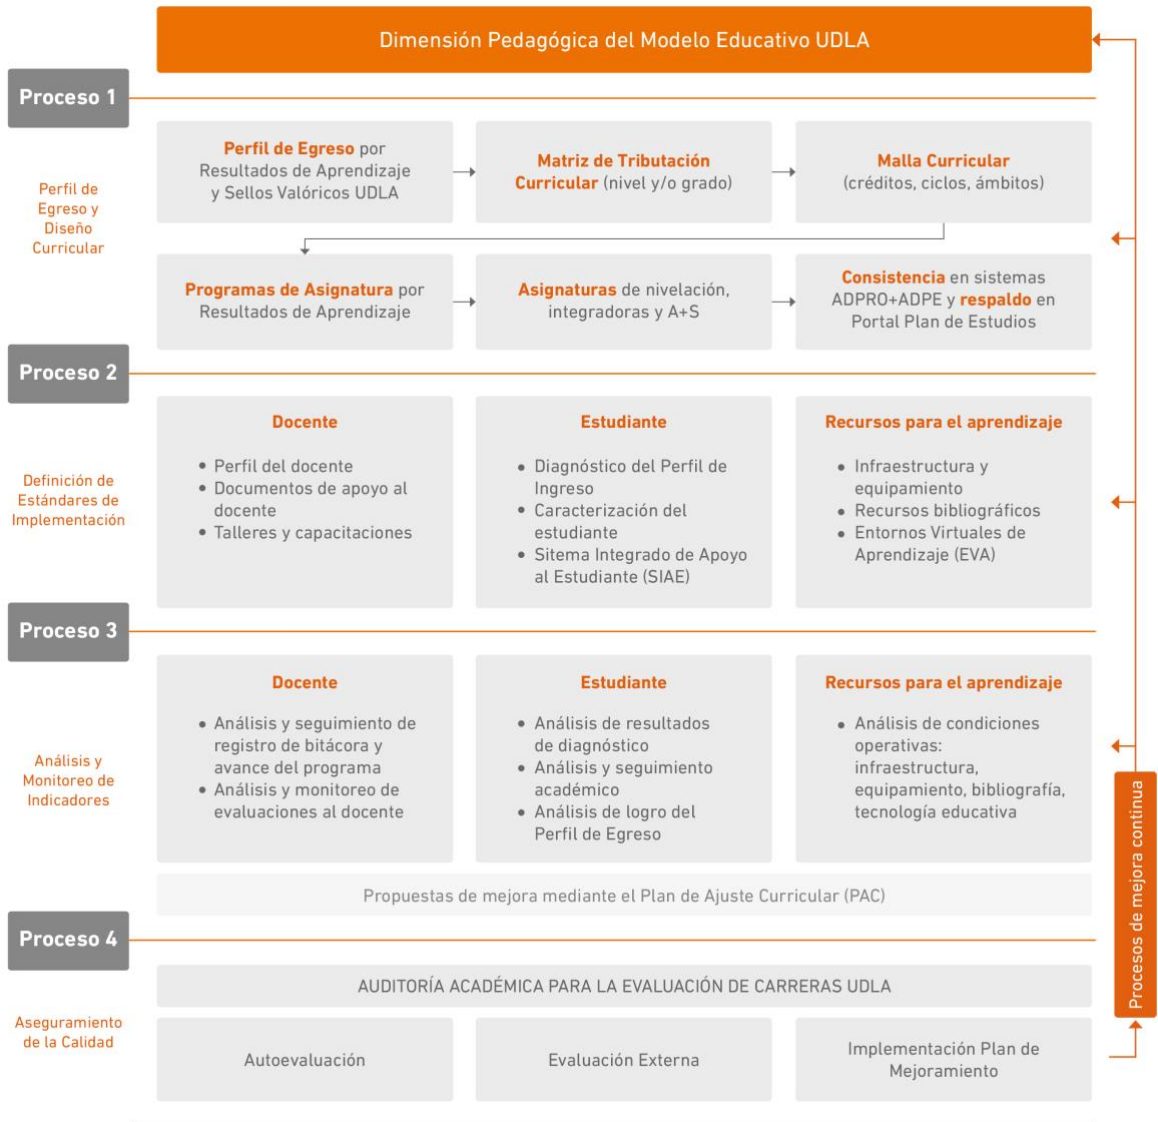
Dimensión Pedagógica del Modelo Educativo UDLA

Proceso 1

Perfil de Egreso y Diseño Curricular

Perfil de Egreso por Resultados de Aprendizaje y Sellos Valóricos UDLA

Matriz de Tributación Curricular (nivel y/o grado)

Malla Curricular (créditos, ciclos, ámbitos)

Programas de Asignatura por Resultados de Aprendizaje

Asignaturas de nivelación, integradoras y A+S

Consistencia en sistemas ADPRO+ADPE y respaldo en Portal Plan de Estudios

Proceso 2

Definición de Estándares de Implementación

Docente
• Perfil del docente
• Documentos de apoyo al docente
• Talleres y capacitaciones

Estudiante
• Diagnóstico del Perfil de Ingreso
• Caracterización del estudiante
• Sitema Integrado de Apoyo al Estudiante (SIAE)

Recursos para el aprendizaje
• Infraestructura y equipamiento
• Recursos bibliográficos
• Entornos Virtuales de Aprendizaje (EVA)

Proceso 3

Análisis y Monitoreo de Indicadores

Docente
• Análisis y seguimiento de registro de bitácora y avance del programa
• Análisis y monitoreo de evaluaciones al docente

Estudiante
• Análisis de resultados de diagnóstico
• Análisis y seguimiento académico
• Análisis de logro del Perfil de Egreso

Recursos para el aprendizaje
• Análisis de condiciones operativas: infraestructura, equipamiento, bibliografía, tecnología educativa

Propuestas de mejora mediante el Plan de Ajuste Curricular (PAC)

Proceso 4

Aseguramiento de la Calidad

AUDITORÍA ACADÉMICA PARA LA EVALUACIÓN DE CARRERAS UDLA

Autoevaluación

Evaluación Externa

Implementación Plan de Mejoramiento

Procesos de mejora continua